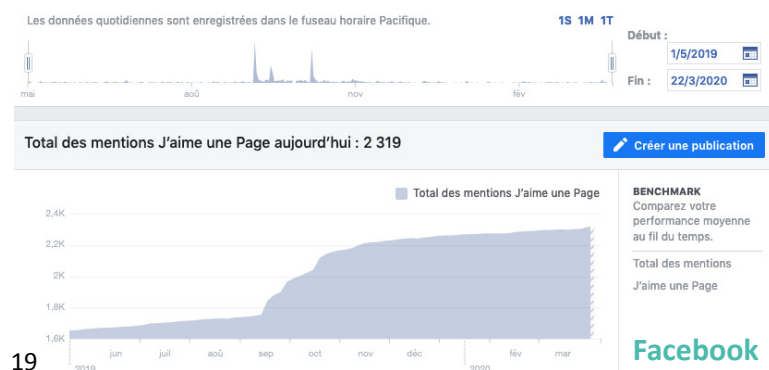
Les données quotidiennes sont enregistrées dans le fuseau horaire Pacifique.

1S 1M 1T

Début : 1/5/2019

Fin : 22/3/2020

mai aoû nov fév

Total des mentions J'aime une Page aujourd'hui : 2 319

Créer une publication

Total des mentions J'aime une Page

2,4K
2,2K
2K
1,8K
1,6K

jun juil aoû sep oct nov déc fév mar
2019 2020

BENCHMARK
Comparez votre performance moyenne au fil du temps.

Total des mentions J'aime une Page

19

Facebook